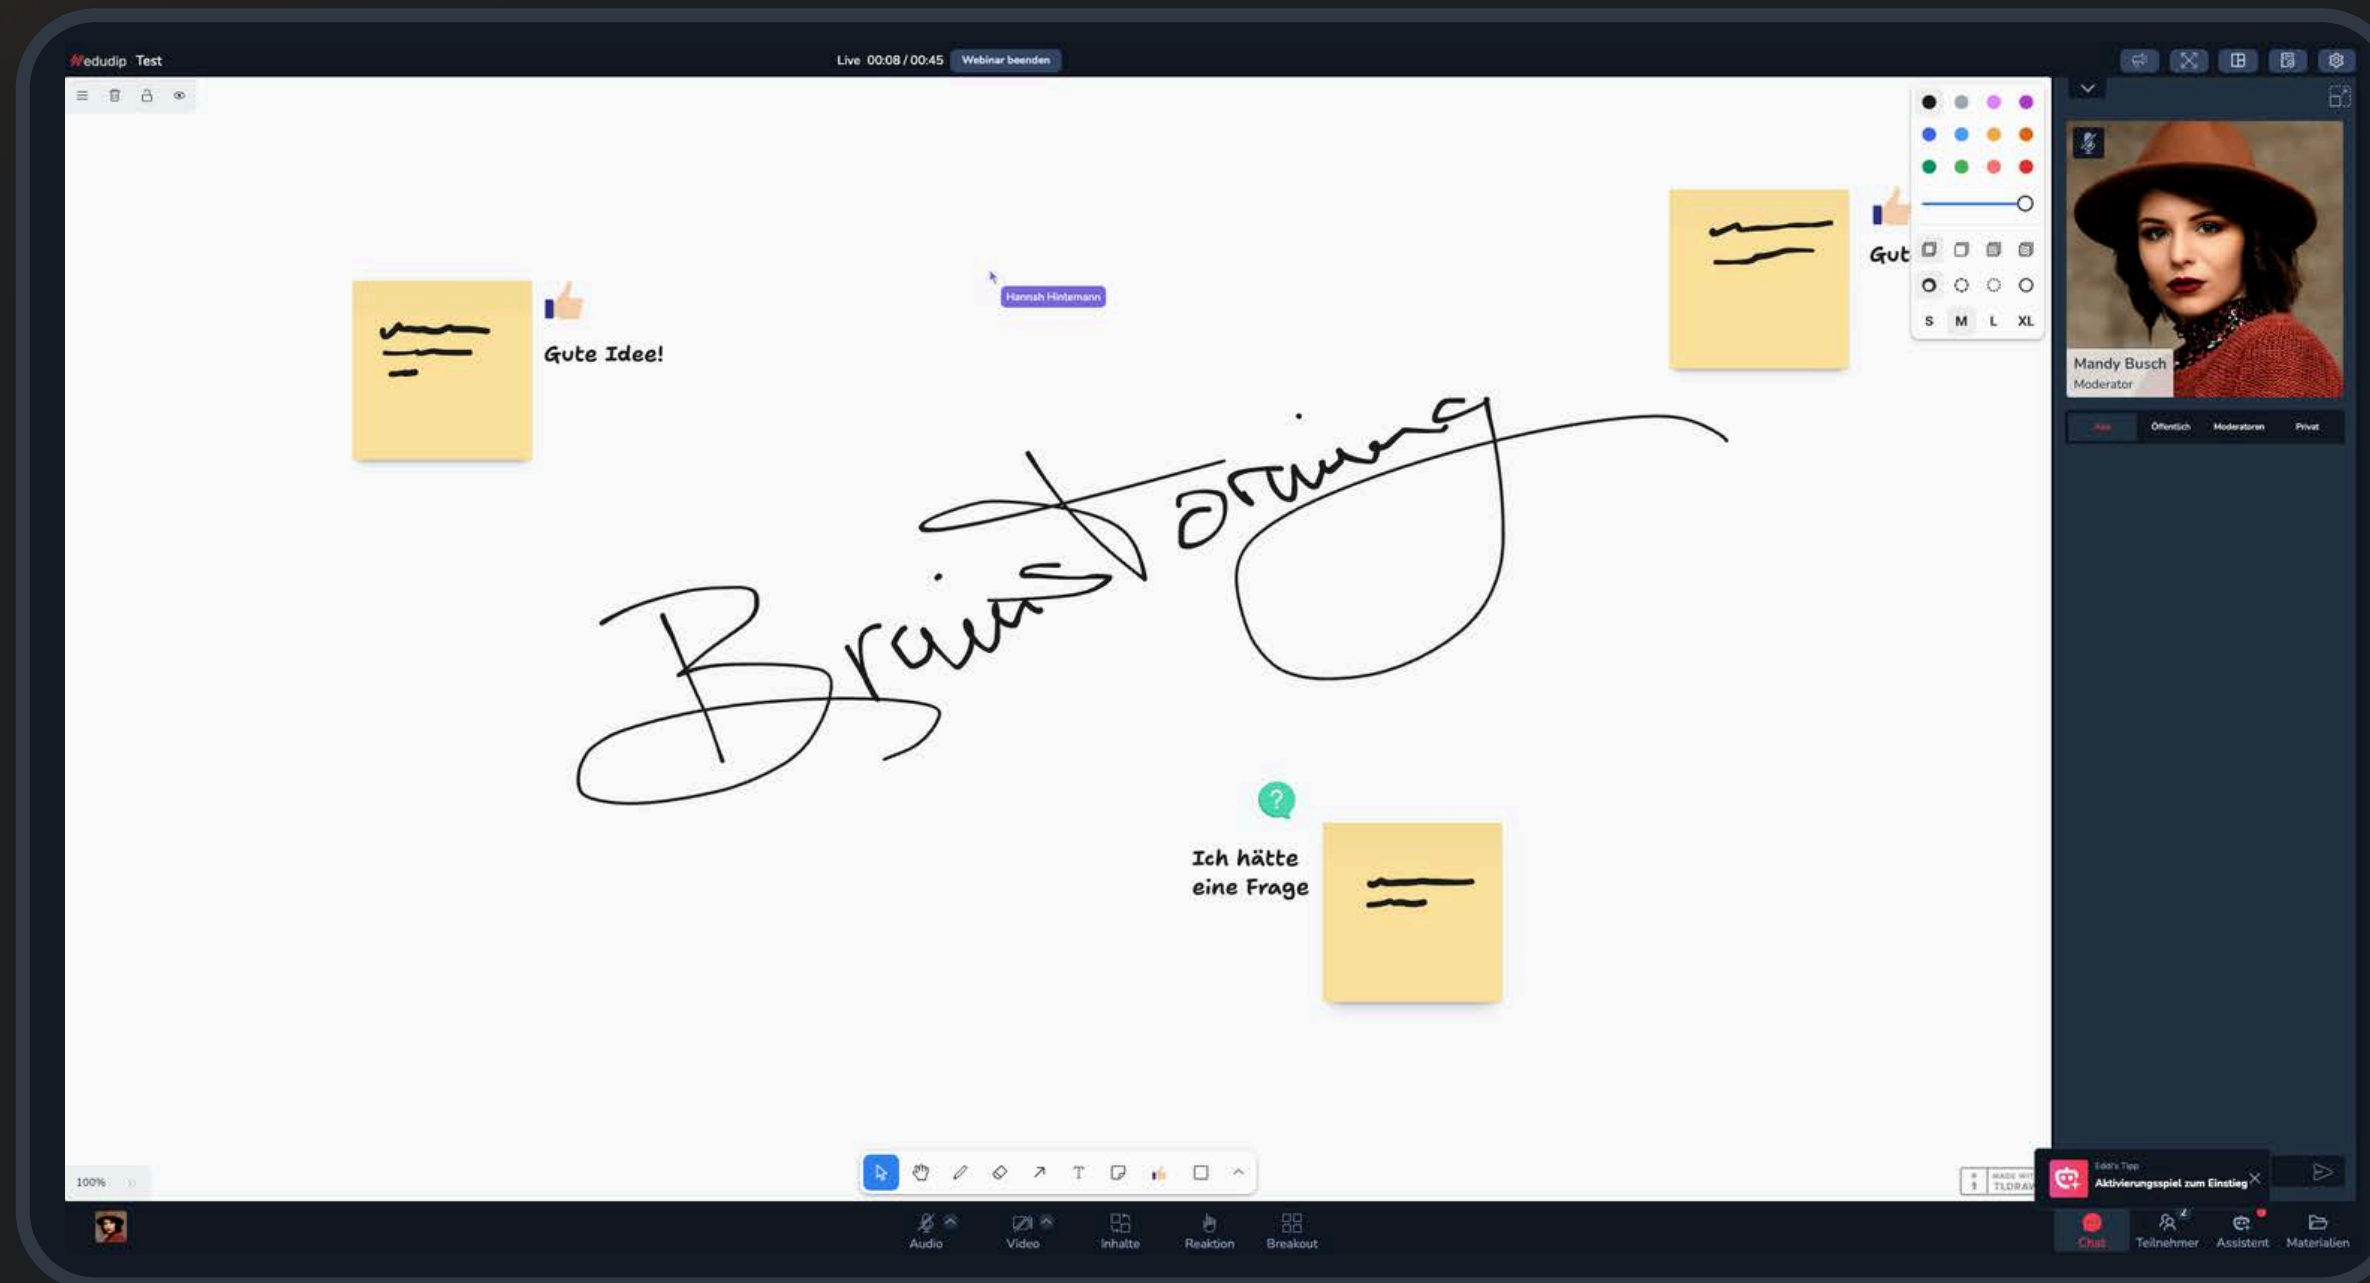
edudip Test

Live 00:08 / 00:45 Webinar beenden

Hannah Hintemann

Gute Idee!

Gut

Brainstorming

S M L XL

Mandy Busch
Moderator

Alle Öffentlich Moderatoren Privat

Ich hätte eine Frage

100%

MADE WITH TLDRAW

Eddi's Tipp
Aktivierungsspiel zum Einstieg

Audio Video Inhalte Reaktion Breakout

Chat Teilnehmer Assistent Materialien